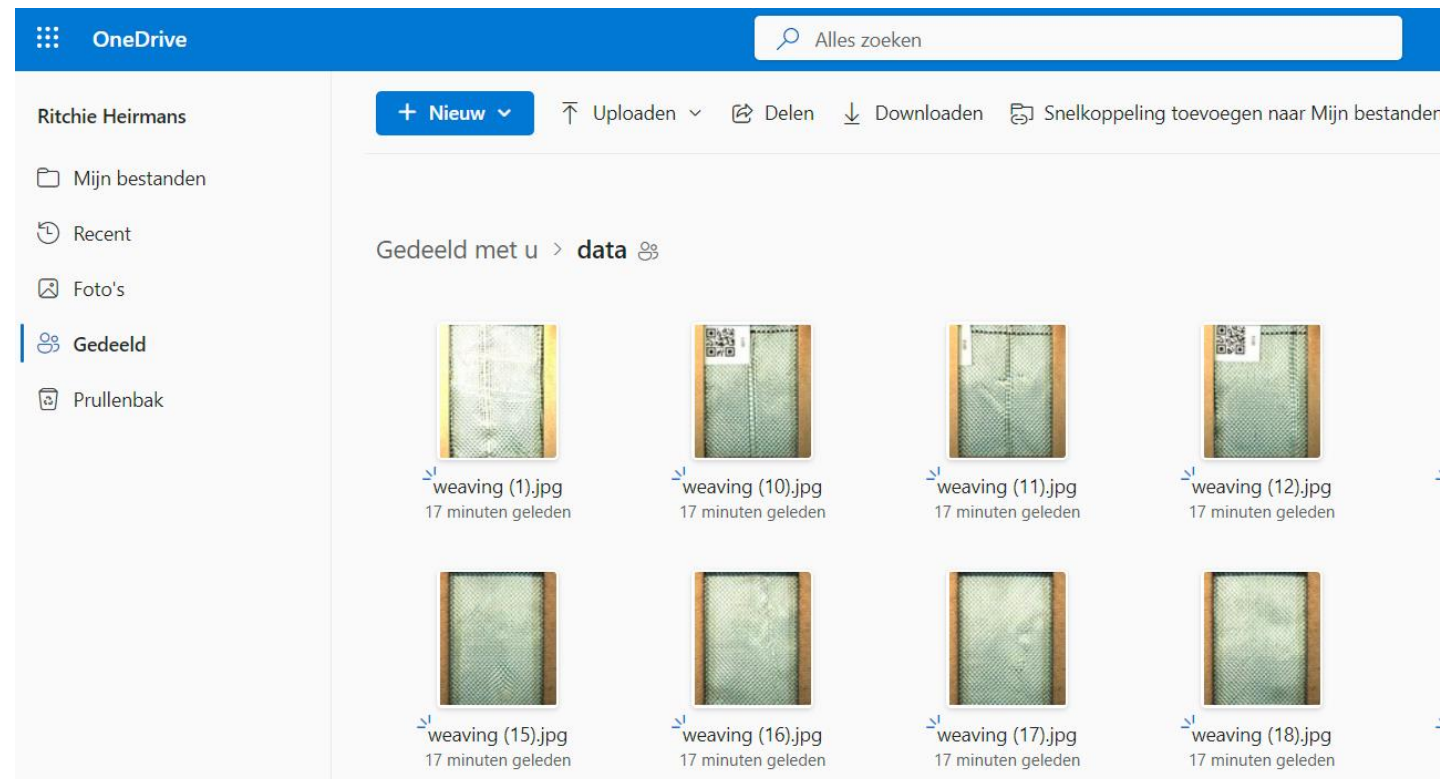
OneDrive

Alles zoeken

Ritchie Heirmans

Mijn bestanden

Recent

Foto's

Gedeeld

Prullenbak

+ Nieuw

Uploaden

Delen

Downloaden

Snelkoppeling toevoegen naar Mijn bestanden

Gedeeld met u > data

weaving (1).jpg
17 minuten geleden

weaving (10).jpg
17 minuten geleden

weaving (11).jpg
17 minuten geleden

weaving (12).jpg
17 minuten geleden

weaving (15).jpg
17 minuten geleden

weaving (16).jpg
17 minuten geleden

weaving (17).jpg
17 minuten geleden

weaving (18).jpg
17 minuten geleden